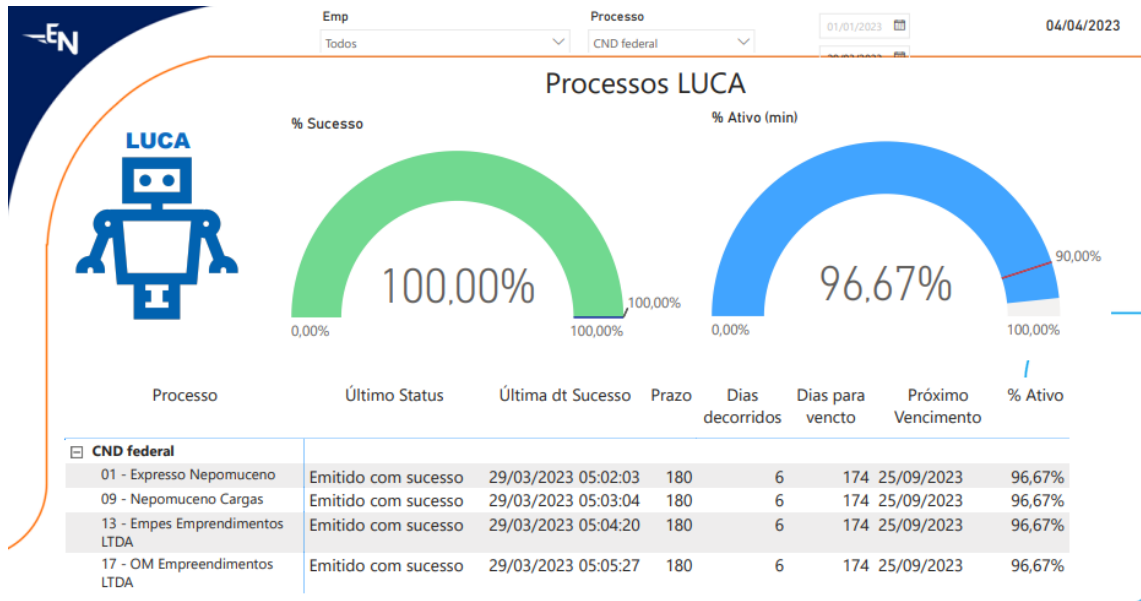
EN

Emp
Todos

Processo
CND federal

01/01/2023
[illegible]

04/04/2023

Processos LUCA

LUCA

% Sucesso

100,00%

0,00%

100,00%

100,00%

% Ativo (min)

96,67%

0,00%

100,00%

90,00%

| Processo | Último Status | Última dt Sucesso | Prazo | Dias decorridos | Dias para vencto | Próximo Vencimento | % Ativo |
|---|---|---|---|---|---|---|---|
| ⊟ CND federal | | | | | | | |
| 01 - Expresso Nepomuceno | Emitido com sucesso | 29/03/2023 05:02:03 | 180 | 6 | 174 | 25/09/2023 | 96,67% |
| 09 - Nepomuceno Cargas | Emitido com sucesso | 29/03/2023 05:03:04 | 180 | 6 | 174 | 25/09/2023 | 96,67% |
| 13 - Empes Emprendimentos LTDA | Emitido com sucesso | 29/03/2023 05:04:20 | 180 | 6 | 174 | 25/09/2023 | 96,67% |
| 17 - OM Empreendimentos LTDA | Emitido com sucesso | 29/03/2023 05:05:27 | 180 | 6 | 174 | 25/09/2023 | 96,67% |